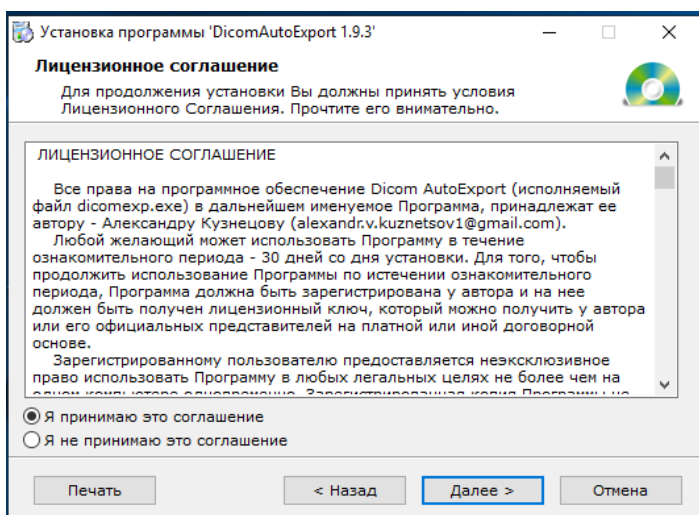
Установка программы 'DicomAutoExport 1.9.3'

Лицензионное соглашение

Для продолжения установки Вы должны принять условия Лицензионного Соглашения. Прочтите его внимательно.

ЛИЦЕНЗИОННОЕ СОГЛАШЕНИЕ

Все права на программное обеспечение Dicom AutoExport (исполняемый файл dicomexp.exe) в дальнейшем именуемое Программа, принадлежат ее автору - Александру Кузнецову (alexandr.v.kuznetsov1@gmail.com).

Любой желающий может использовать Программу в течение ознакомительного периода - 30 дней со дня установки. Для того, чтобы продолжить использование Программы по истечении ознакомительного периода, Программа должна быть зарегистрирована у автора и на нее должен быть получен лицензионный ключ, который можно получить у автора или его официальных представителей на платной или иной договорной основе.

Зарегистрированному пользователю предоставляется неэксклюзивное право использовать Программу в любых легальных целях не более чем на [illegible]

Я принимаю это соглашение

Я не принимаю это соглашение

Печать

< Назад

Далее >

Отмена